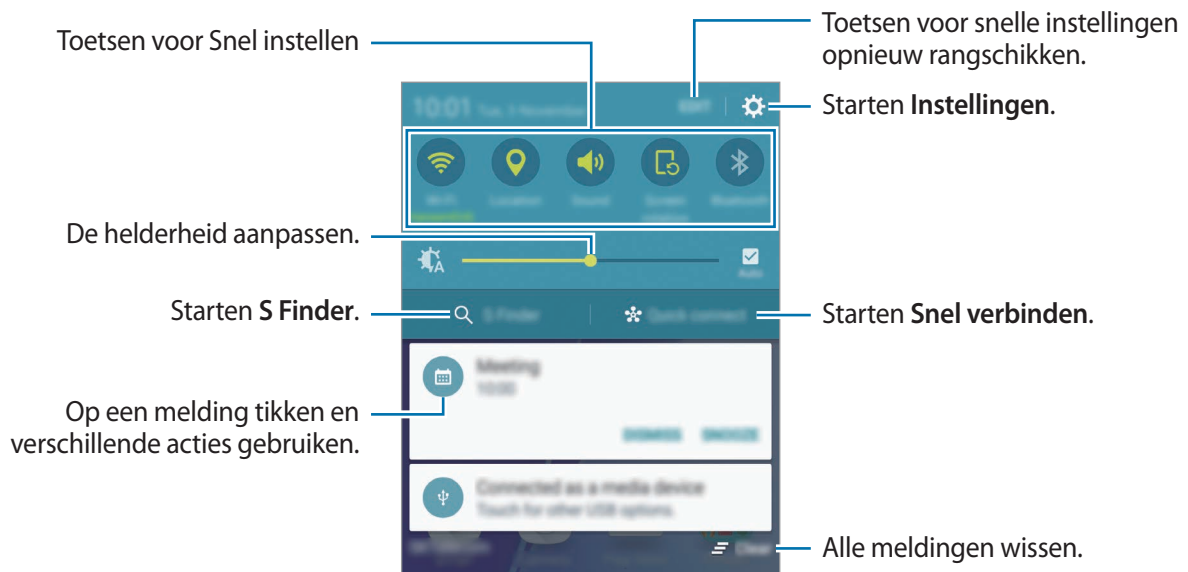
Toetsen voor Snel instellen

Toetsen voor snelle instellingen opnieuw rangschikken.

Starten **Instellingen**.

10:01 Tue, 3 November

EDIT

Wi-Fi

Location

Sound

Screen rotation

Bluetooth

De helderheid aanpassen.

Auto

Starten **S Finder**.

S Finder

Quick connect

Starten **Snel verbinden**.

Meeting
10:00

DISMISS SNOOZE

Op een melding tikken en verschillende acties gebruiken.

Connected as a media device
Touch for other USB options.

Clear

Alle meldingen wissen.